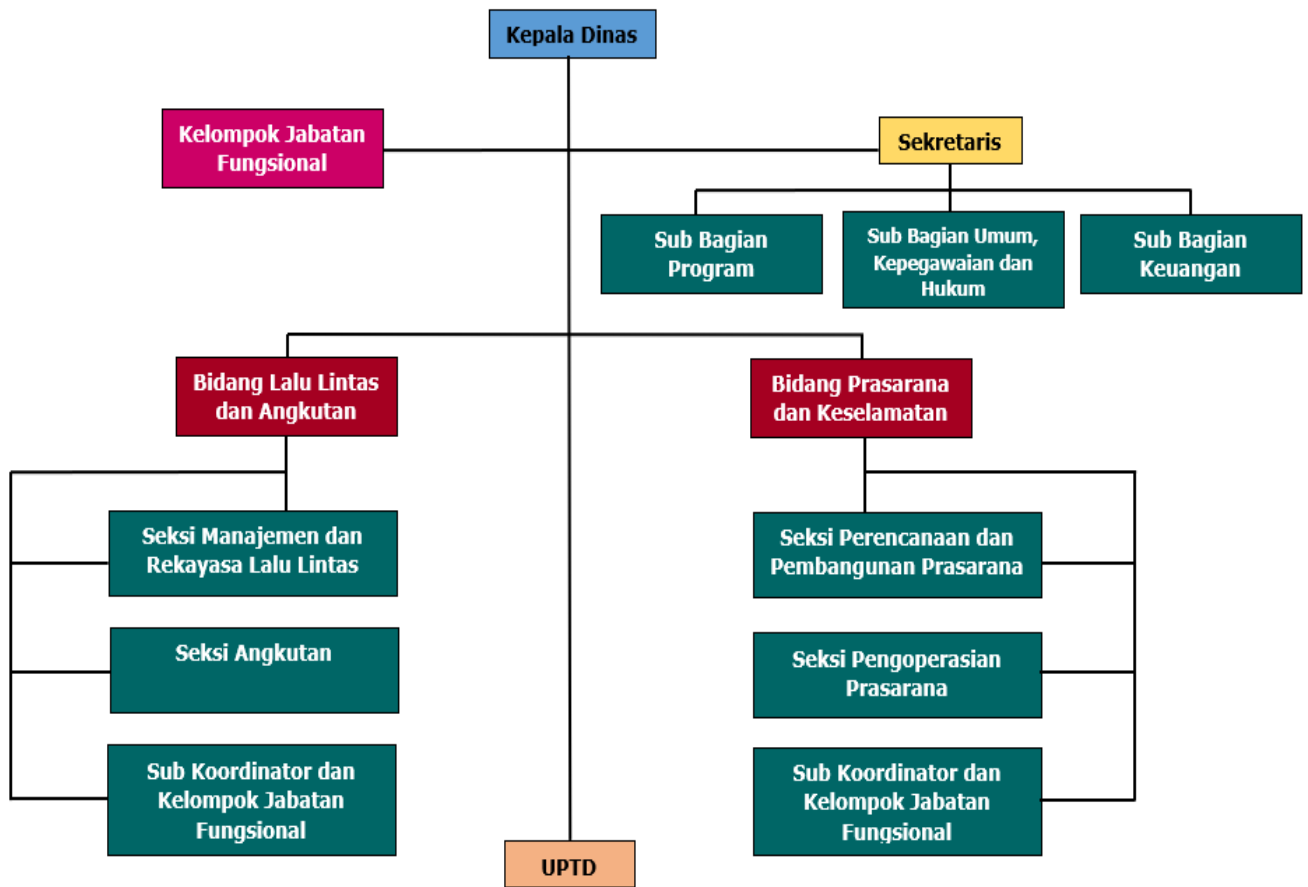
Kepala Dinas

Kelompok Jabatan Fungsional

Sekretaris

Sub Bagian Program

Sub Bagian Umum, Kepegawaian dan Hukum

Sub Bagian Keuangan

Bidang Lalu Lintas dan Angkutan

Bidang Prasarana dan Keselamatan

Seksi Manajemen dan Rekayasa Lalu Lintas

Seksi Angkutan

Sub Koordinator dan Kelompok Jabatan Fungsional

Seksi Perencanaan dan Pembangunan Prasarana

Seksi Pengoperasian Prasarana

Sub Koordinator dan Kelompok Jabatan Fungsional

UPTD